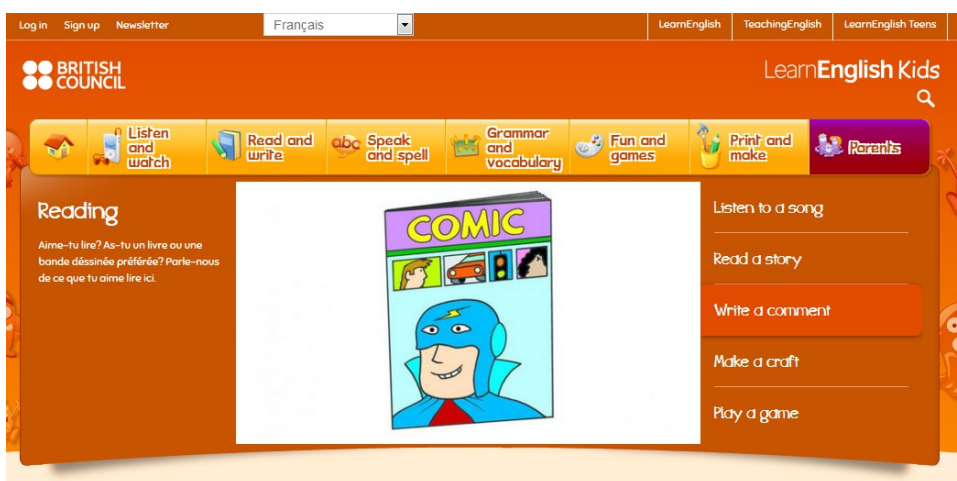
Log in Sign up Newsletter

Français

LearnEnglish TeachingEnglish LearnEnglish Teens

BRITISH COUNCIL

LearnEnglish Kids

Listen and watch

Read and write

abc Speak and spell

Grammar and vocabulary

Fun and games

Print and make

Parents

Reading

Aime-tu lire? As-tu un livre ou une bande déssinée préférée? Parle-nous de ce que tu aime lire ici.

COMIC

Listen to a song

Read a story

Write a comment

Make a craft

Play a game